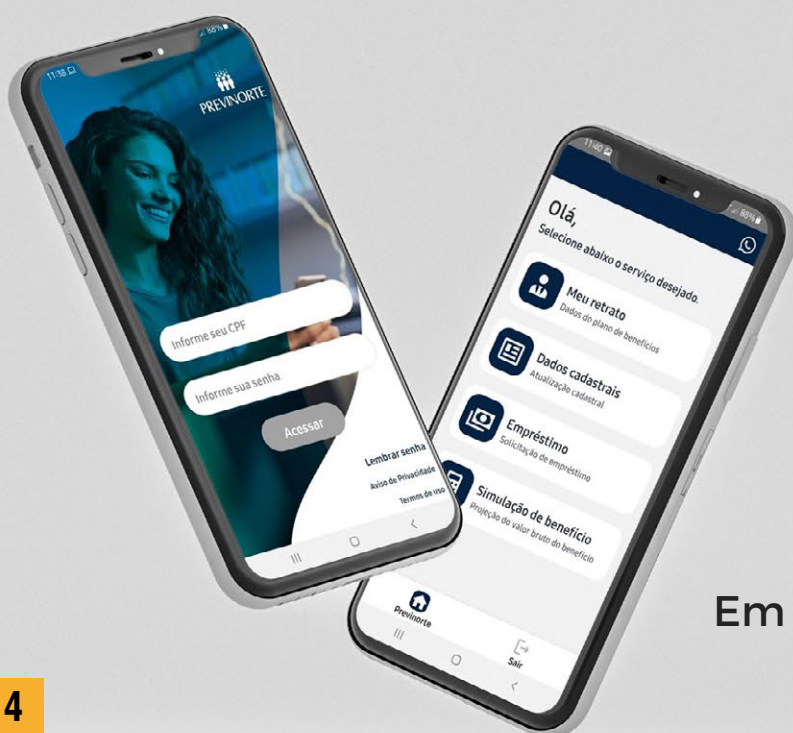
11:38

PREVINORTE

Informe seu CPF

Informe sua senha

Acessar

Lembrar senha

Aviso de Privacidade

Termos de uso

11:40

88%

Olá,

Selecione abaixo o serviço desejado.

Meu retrato
Dados do plano de benefícios

Dados cadastrais
Atualização cadastral

Empréstimo
Solicitação de empréstimo

Simulação de benefício
Projeção do valor bruto do benefício

Previnorte

Sair

Em

4